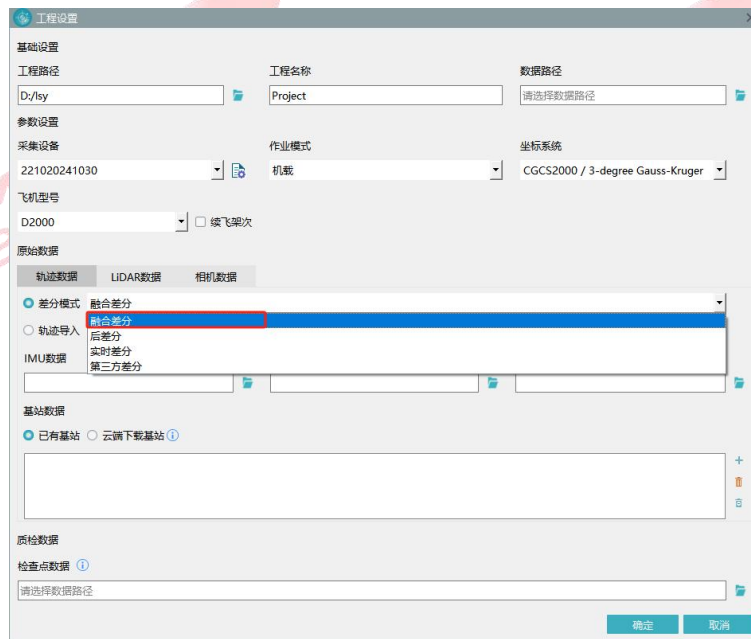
工程设置

×

基础设置

工程路径

D:/lsy

工程名称

Project

数据路径

请选择数据路径

参数设置

采集设备

221020241030

作业模式

机载

坐标系统

CGCS2000 / 3-degree Gauss-Kruger

飞机型号

D2000

续飞架次

原始数据

轨迹数据

LiDAR数据

相机数据

差分模式

融合差分

融合差分

后差分

实时差分

第三方差分

轨迹导入

IMU数据

基站数据

已有基站

云端下载基站

质检数据

检查点数据

请选择数据路径

确定

取消